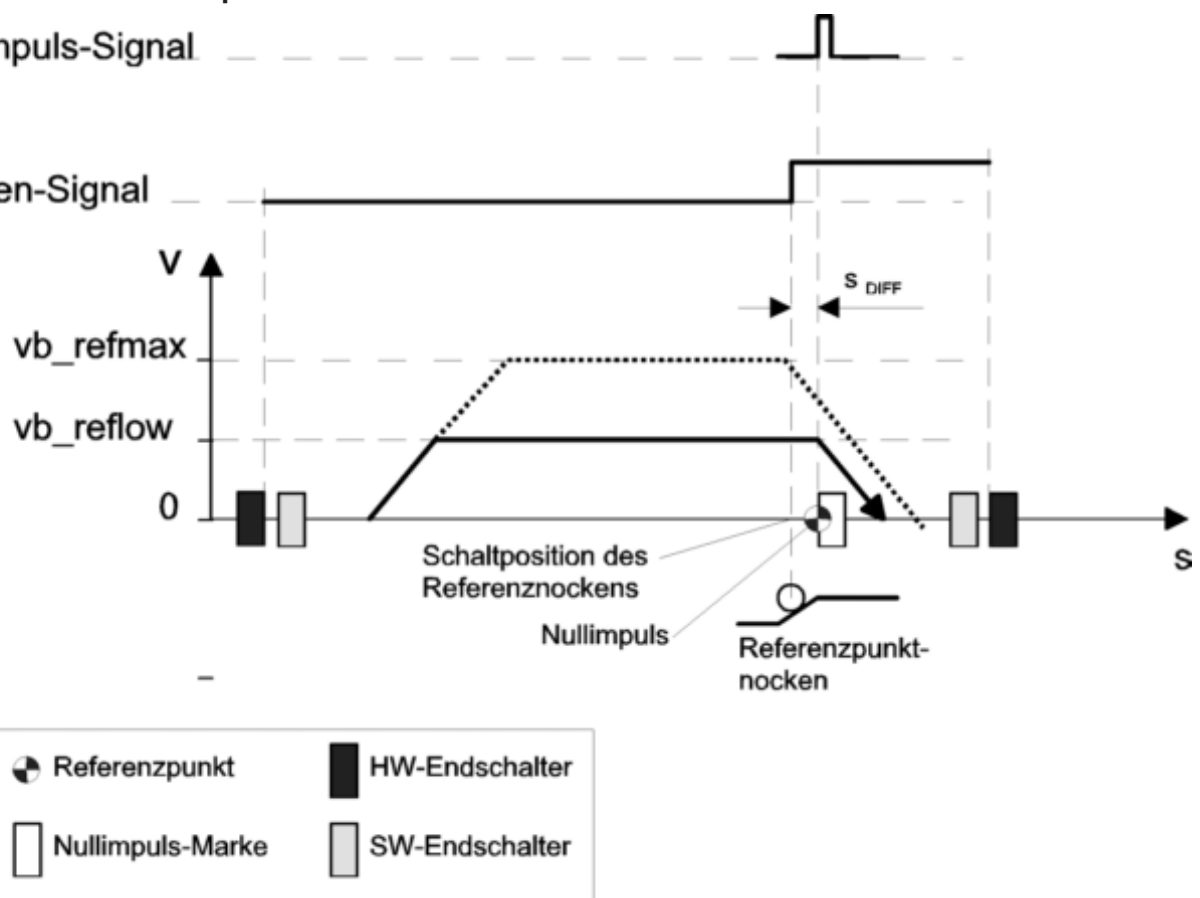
npuls-Signal

en-Signal

v

$s_{DIFF}$

vb_refmax

vb_reflow

0

s

Schaltposition des Referenznockens

Nullimpuls

Referenzpunktnocken

Referenzpunkt

HW-Endschalter

Nullimpuls-Marke

SW-Endschalter